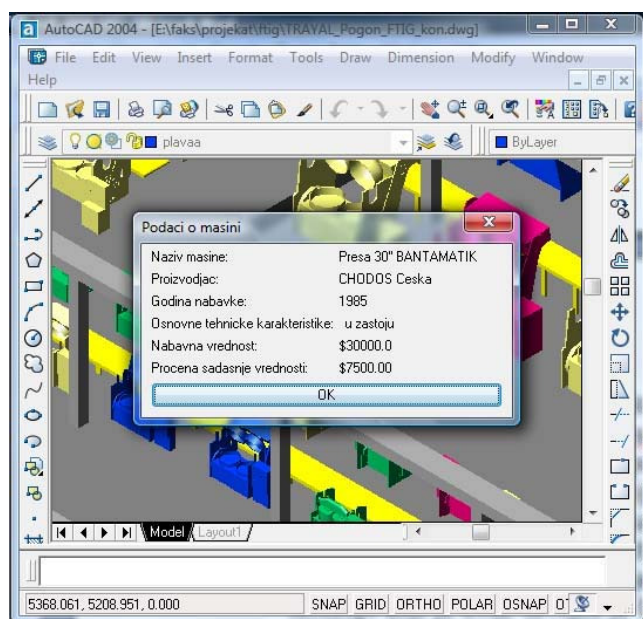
AutoCAD 2004 - [E:\faks\projekat\ftig\TRAYAL_Pogon_FTIG_kon.dwg]

File Edit View Insert Format Tools Draw Dimension Modify Window Help

plavaa

ByLayer

Podaci o masini

| | |
|---|---|
| Naziv masine: | Presa 30" BANTAMATIK |
| Proizvodjac: | CHODOS Ceska |
| Godina nabavke: | 1985 |
| Osnovne tehnicke karakteristike: | u zastoju |
| Nabavna vrednost: | $30000.0 |
| Procena sadasnje vrednosti: | $7500.00 |

OK

Model Layout1

5368.061, 5208.951, 0.000 SNAP GRID ORTHO POLAR OSNAP O